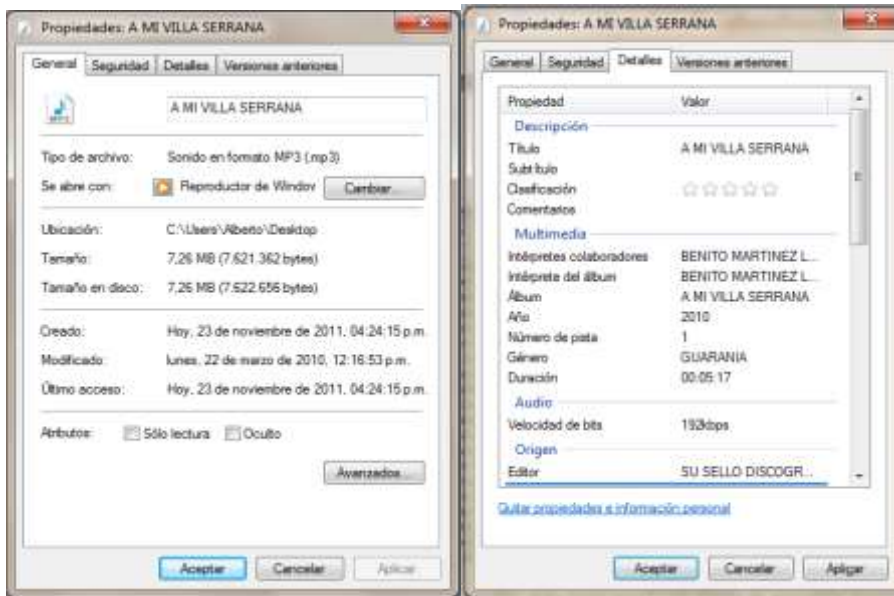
Propiedades: A MI VILLA SERRANA

General | Seguridad | Detalles | Versiones anteriores

A MI VILLA SERRANA

Tipo de archivo: Sonido en formato MP3 (.mp3)

Se abre con: Reproductor de Windov Cambiar...

Ubicación: C:\Users\Alberto\Desktop

Tamaño: 7,26 MB (7.621.362 bytes)

Tamaño en disco: 7,26 MB (7.622.656 bytes)

Creado: Hoy, 23 de noviembre de 2011, 04:24:15 p.m.

Modificado: lunes, 22 de marzo de 2010, 12:16:53 p.m.

Último acceso: Hoy, 23 de noviembre de 2011, 04:24:15 p.m.

Atributos: Sólo lectura Oculto

Avanzados...

Aceptar Cancelar Aplicar

Propiedades: A MI VILLA SERRANA

General | Seguridad | Detalles | Versiones anteriores

| Propiedad | Valor |
|---|---|
| Descripción | |
| Título | A MI VILLA SERRANA |
| Subtítulo | |
| Clasificación | ☆☆☆☆☆ |
| Comentarios | |
| Multimedia | |
| Intérpretes colaboradores | BENITO MARTINEZ L... |
| Intérprete del álbum | BENITO MARTINEZ L... |
| Álbum | A MI VILLA SERRANA |
| Año | 2010 |
| Número de pista | 1 |
| Género | GUARANIA |
| Duración | 00:05:17 |
| Audio | |
| Velocidad de bits | 192kbps |
| Origen | |
| Editor | SU SELLO DISCOGR... |

Quitar propiedades e información personal

Aceptar Cancelar Aplicar